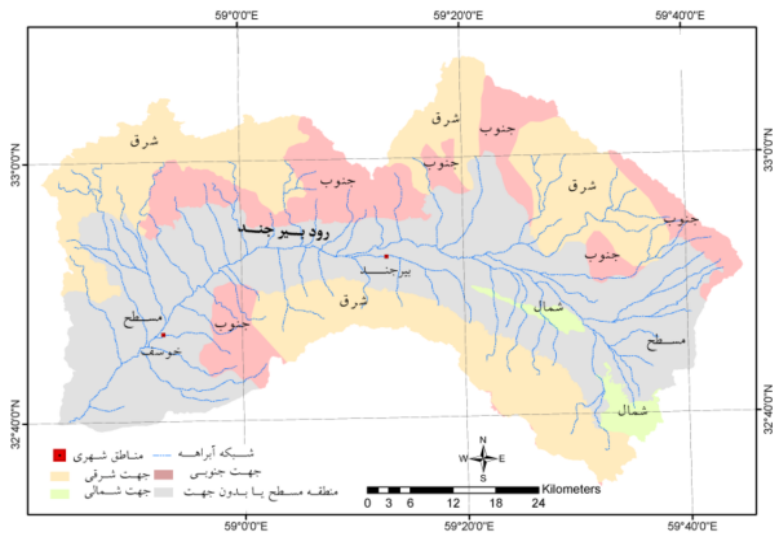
59°0'0"E
59°20'0"E
59°40'0"E
33°0'0"N
33°0'0"N
32°40'0"N
32°40'0"N
59°0'0"E
59°20'0"E
59°40'0"E

شرق
شرق
جنوب
جنوب
جنوب
شرق
جنوب
رود بیرجند
جنوب
بیرجند
شمال
شرق
مسطح
جنوب
خوسف
مسطح
شمال

مناطق شهری
شبکه آبراهه
جهت شرقی
جهت جنوبی
جهت شمالی
منطقه مسطح یا بدون جهت

N
W
E
S
0 3 6 12 18 24
Kilometers